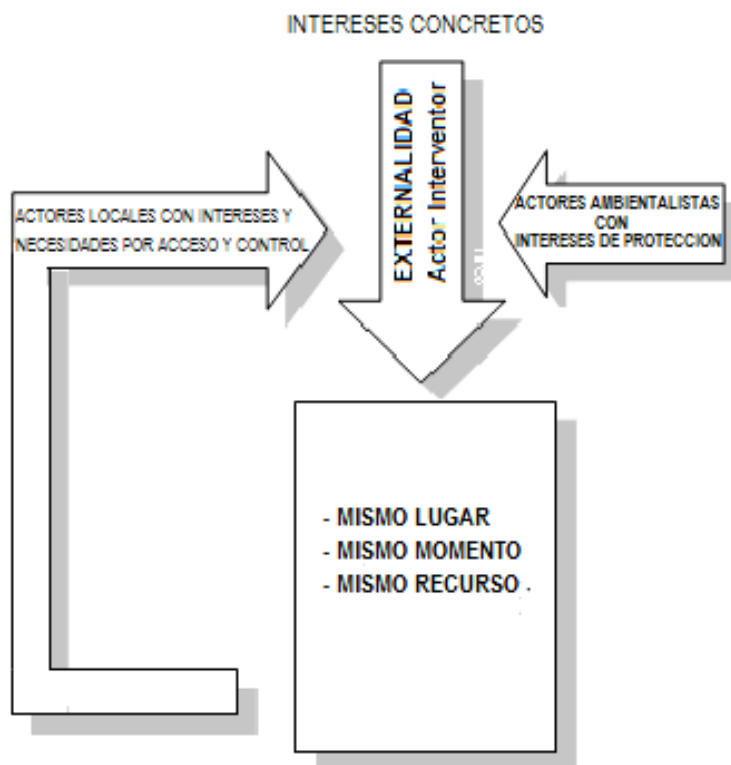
INTERESES CONCRETOS

ACTORES LOCALES CON INTERESES Y NECESIDADES POR ACCESO Y CONTROL

EXTERNALIDAD
Actor Interventor

ACTORES AMBIENTALISTAS CON INTERESES DE PROTECCION

- MISMO LUGAR
- MISMO MOMENTO
- MISMO RECURSO